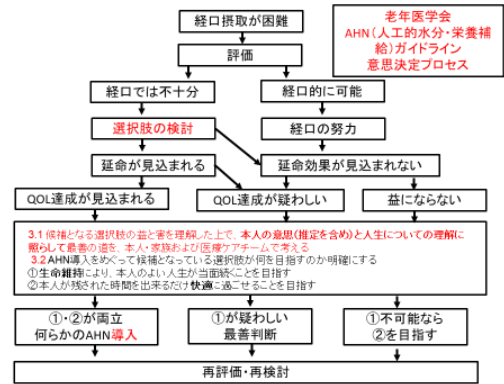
経口摂取が困難

老年医学会
AHN（人工的水分・栄養補給）ガイドライン
意思決定プロセス

評価

経口では不十分

経口的に可能

選択肢の検討

経口の努力

延命が見込まれる

延命効果が見込まれない

QOL達成が見込まれる

QOL達成が疑わしい

益にならない

3.1 候補となる選択肢の益と害を理解した上で、本人の意思(推定を含め)と人生についての理解に照らして最善の道を、本人・家族および医療ケアチームで考える
3.2 AHN導入をめぐって候補となっている選択肢が何を目指すのか明確にする
①生命維持により、本人のよい人生が当面続くことを目指す
②本人が残された時間を出来るだけ快適に過ごせることを目指す

①・②が両立
何らかのAHN導入

①が疑わしい
最善判断

①不可能なら
②を目指す

再評価・再検討